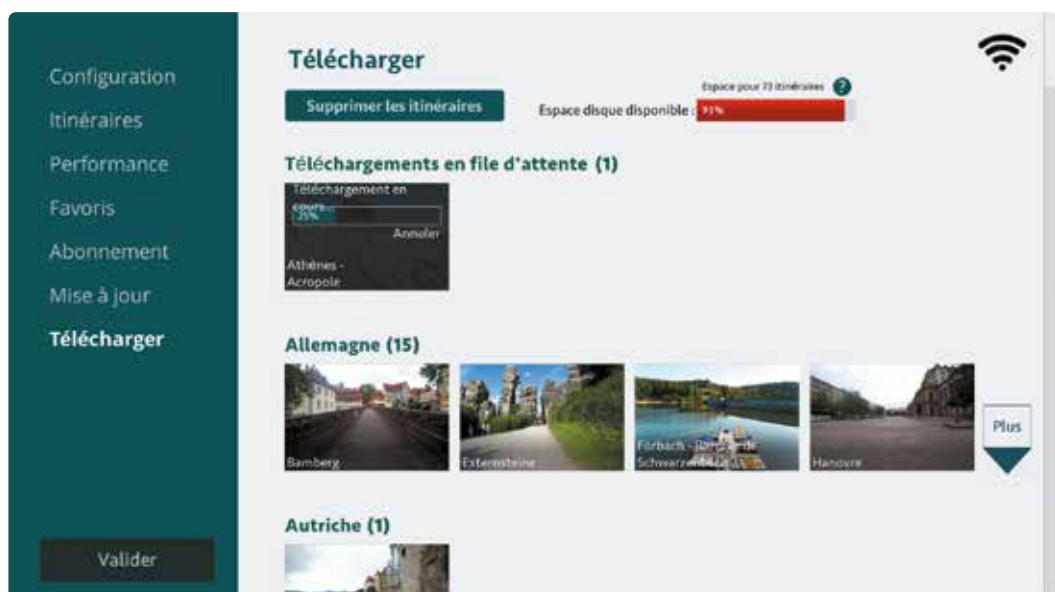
Configuration
Itinéraires
Performance
Favoris
Abonnement
Mise à jour
Télécharger

Valider

Télécharger

Supprimer les itinéraires

Espace pour 73 itinéraires ?
Espace disque disponible : 91%

Téléchargements en file d'attente (1)

Téléchargement en cours
25%
Annuler
Athènes - Acropole

Allemagne (15)

Bamberg
Externsteine
Forbach - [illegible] de Schwarzenbach
Hanovre

Plus

Autriche (1)